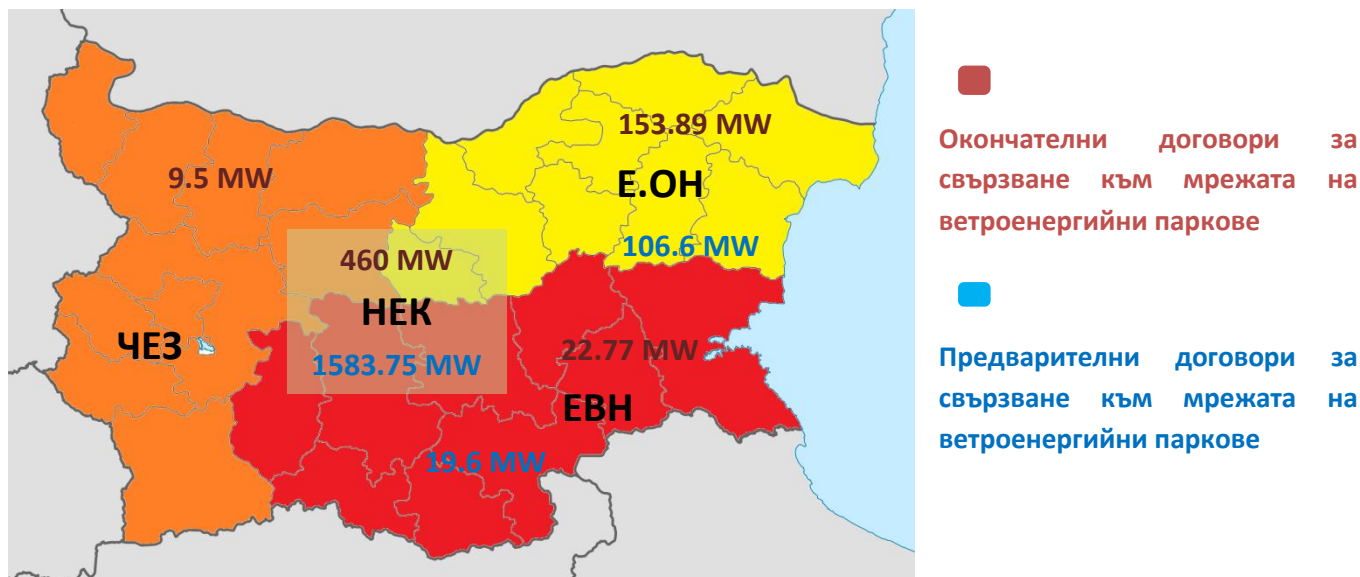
153.89 MW

9.5 MW

Е.ОН

460 MW

106.6 MW

НЕК

ЧЕЗ

1583.75 MW

22.77 MW

ЕВН

19.6 MW

Окончателни договори за свързване към мрежата на ветроенергийни паркове

Предварителни договори за свързване към мрежата на ветроенергийни паркове